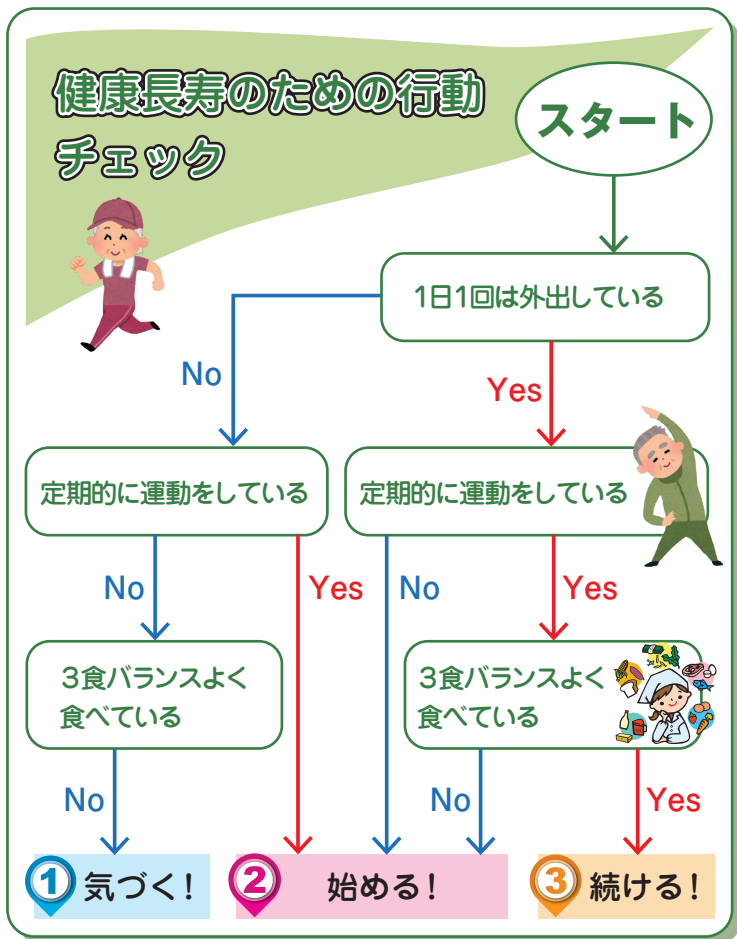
健康長寿のための行動チェック

スタート

1日1回は外出している

No

Yes

定期的に運動をしている

定期的に運動をしている

No

Yes

No

Yes

3食バランスよく食べている

3食バランスよく食べている

No

No

Yes

1 気づく!

2 始める!

3 続ける!